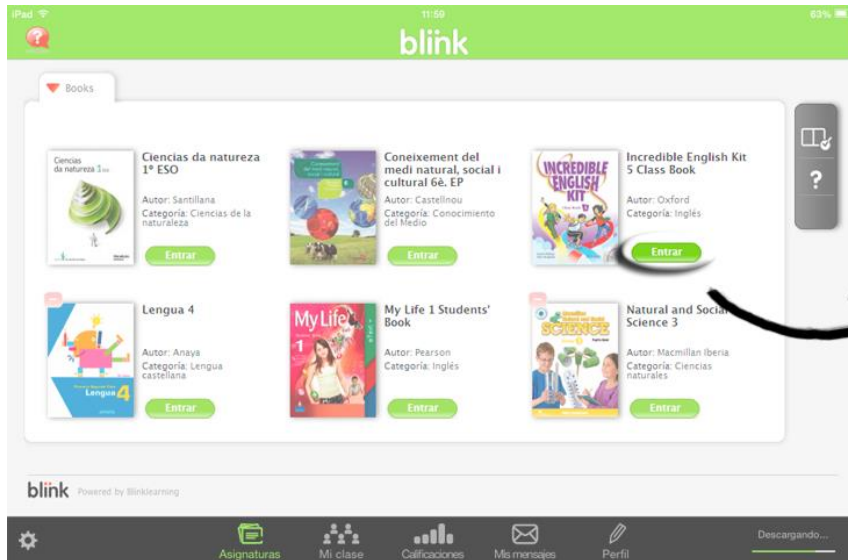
iPad
11:59
63%
blink
Books

Ciencias da natureza 1 ESO
Ciencias da natureza 1º ESO
Autor: Santillana
Categoría: Ciencias de la naturaleza
Entrar

Coneixement del medi natural, social i cultural 6è. EP
Autor: Castellnou
Categoría: Conocimiento del Medio
Entrar

INCREDIBLE ENGLISH KIT
Incredible English Kit 5 Class Book
Autor: Oxford
Categoría: Inglés
Entrar

Lengua 4
Lengua 4
Autor: Anaya
Categoría: Lengua castellana
Entrar

My Life 1
My Life 1 Students' Book
Autor: Pearson
Categoría: Inglés
Entrar

SCIENCE
Natural and Social Science 3
Autor: Macmillan Iberia
Categoría: Ciencias naturales
Entrar

?

blink Powered by Blinklearning

Asignaturas
Mi clase
Calificaciones
Mis mensajes
Perfil
Descargando...